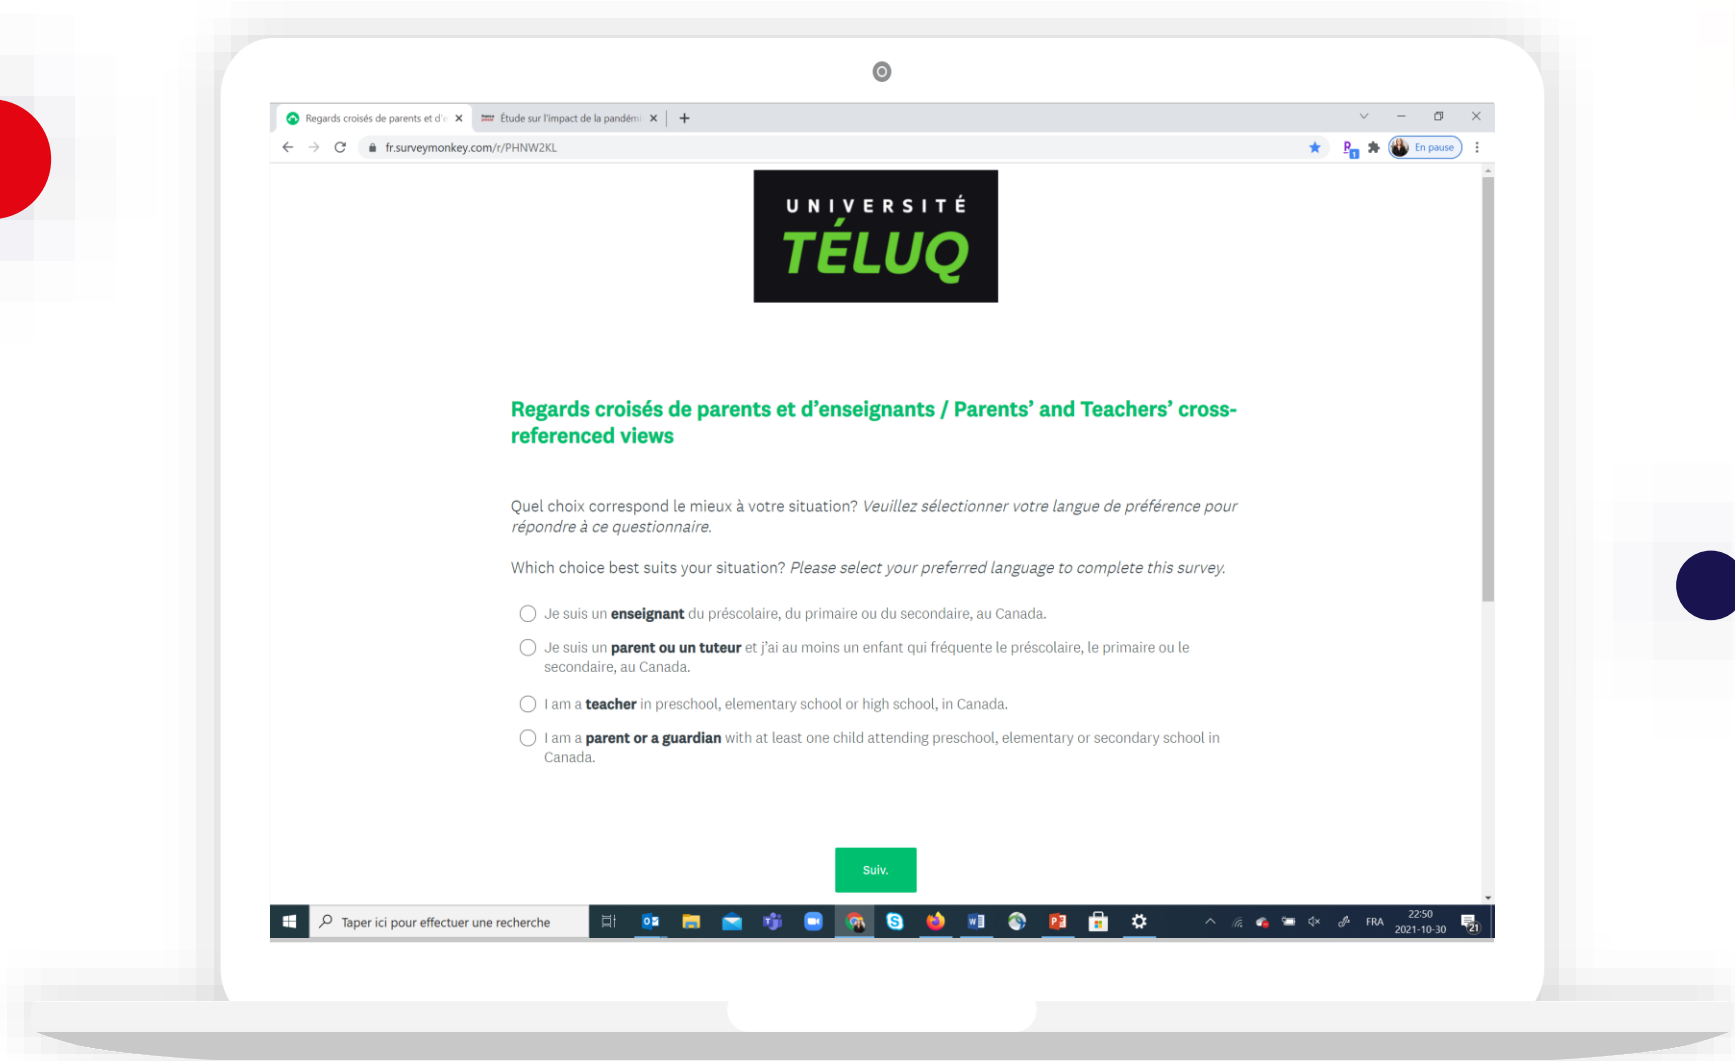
Regards croisés de parents et d'e ×
Étude sur l'impact de la pandémi ×
+

fr.surveymonkey.com/r/PHNW2KL

En pause

UNIVERSITÉ
TÉLUQ

Regards croisés de parents et d'enseignants / Parents' and Teachers' cross-referenced views

Quel choix correspond le mieux à votre situation? *Veuillez sélectionner votre langue de préférence pour répondre à ce questionnaire.*

Which choice best suits your situation? *Please select your preferred language to complete this survey.*

Je suis un **enseignant** du préscolaire, du primaire ou du secondaire, au Canada.

Je suis un **parent ou un tuteur** et j'ai au moins un enfant qui fréquente le préscolaire, le primaire ou le secondaire, au Canada.

I am a **teacher** in preschool, elementary school or high school, in Canada.

I am a **parent or a guardian** with at least one child attending preschool, elementary or secondary school in Canada.

Suiv.

Taper ici pour effectuer une recherche

FRA
22:50
2021-10-30
21